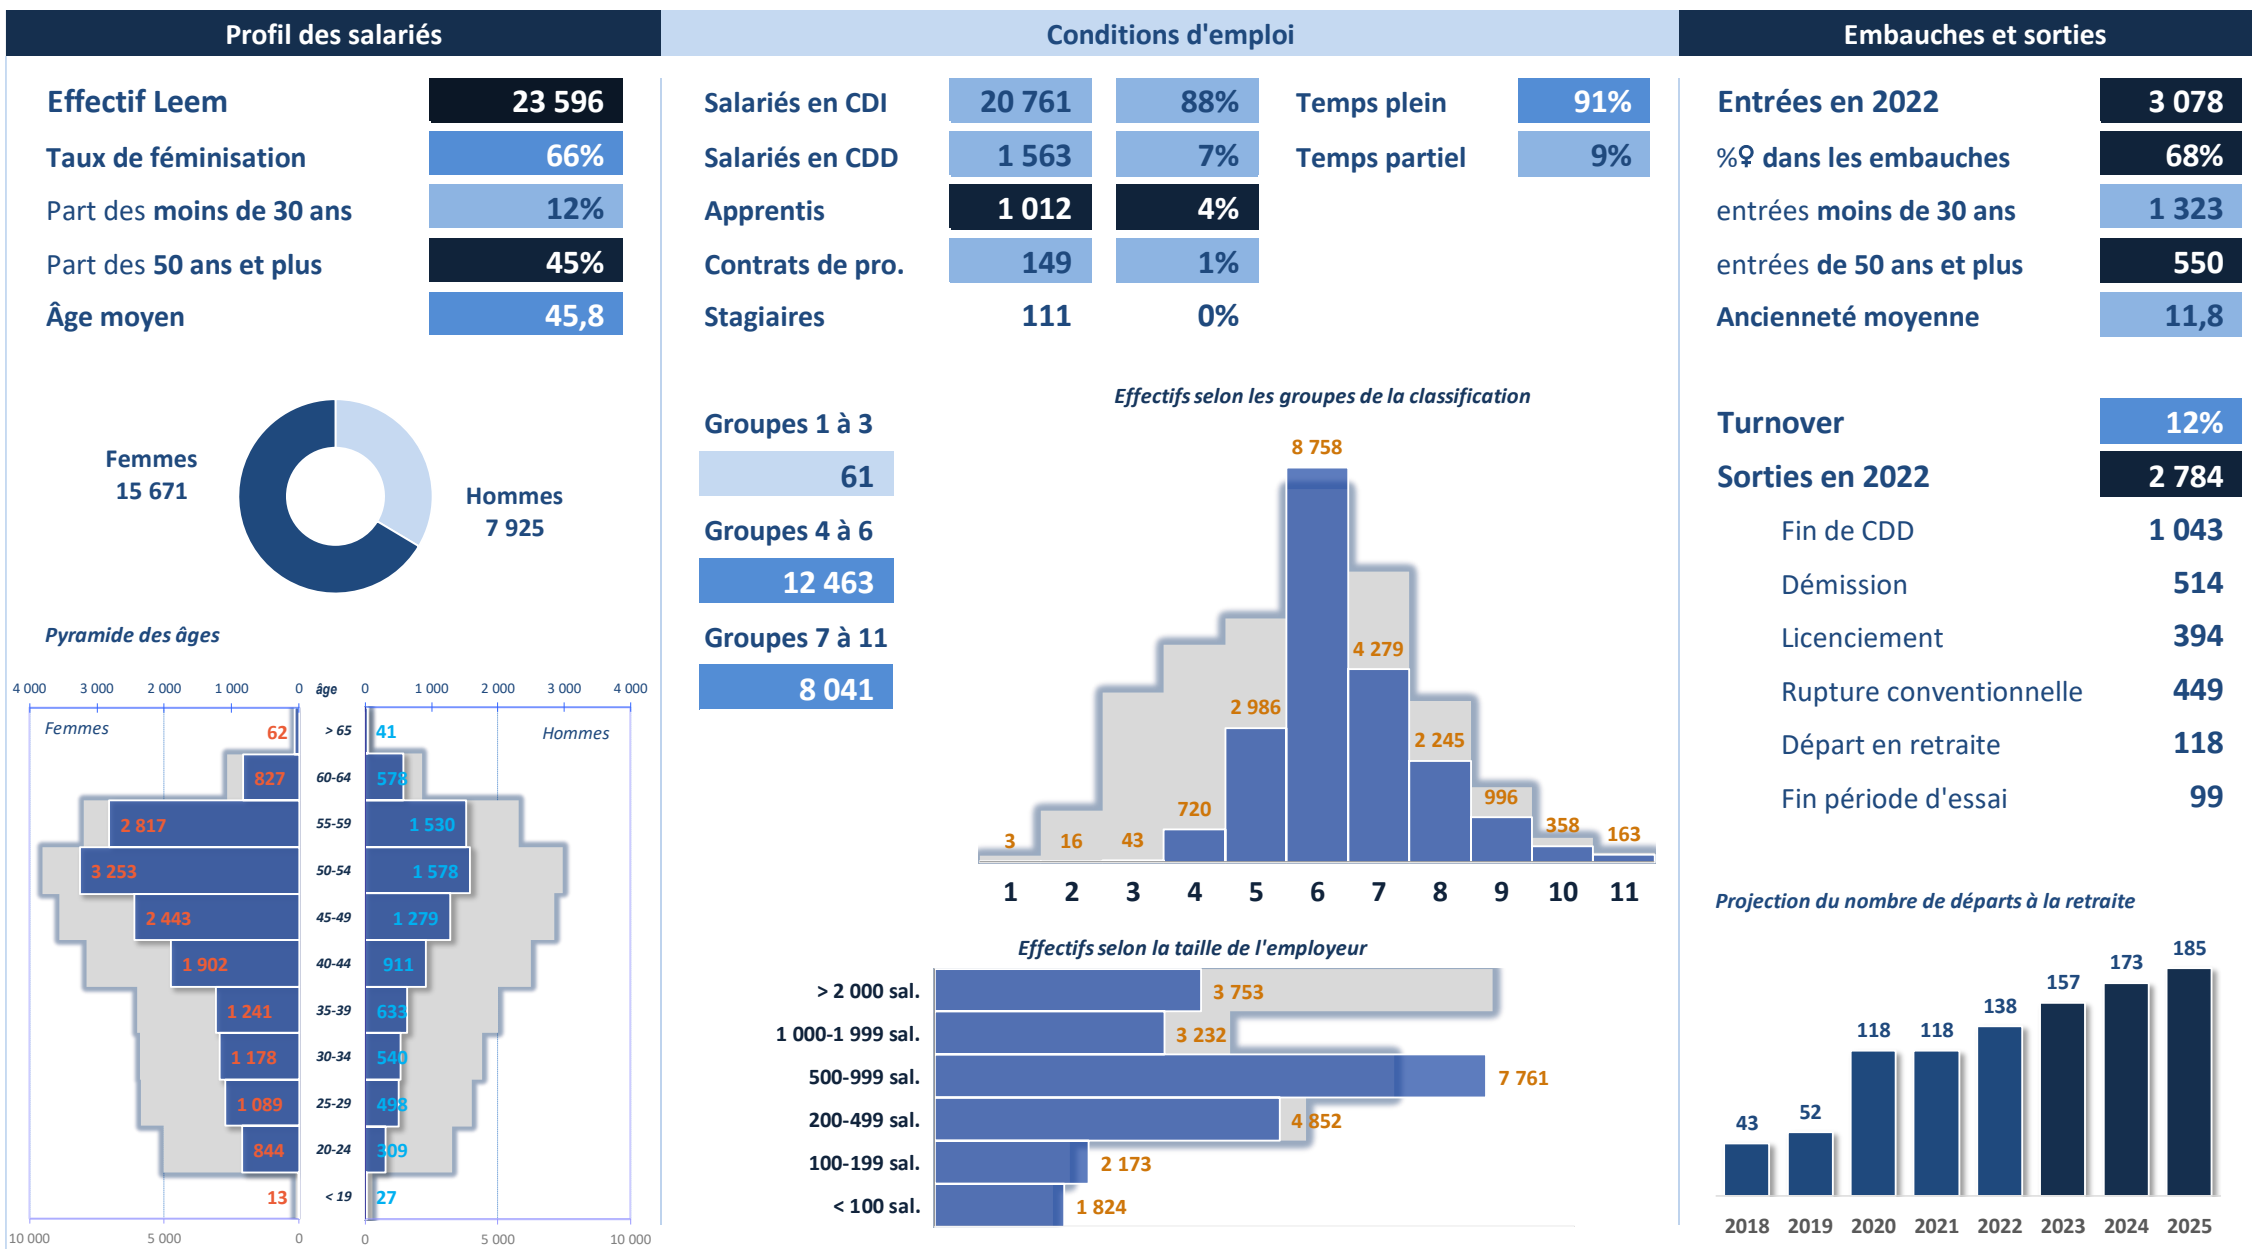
Profil des salariés

Effectif Leem 23 596
Taux de féminisation 66%
Part des moins de 30 ans 12%
Part des 50 ans et plus 45%
Âge moyen 45,8

Femmes 15 671
Hommes 7 925

Pyramide des âges

| Femmes | âge | Hommes |
|---|---|---|
| 62 | > 65 | 41 |
| 827 | 60-64 | 578 |
| 2 817 | 55-59 | 1 530 |
| 3 253 | 50-54 | 1 578 |
| 2 443 | 45-49 | 1 279 |
| 1 902 | 40-44 | 911 |
| 1 241 | 35-39 | 633 |
| 1 178 | 30-34 | 540 |
| 1 089 | 25-29 | 498 |
| 844 | 20-24 | 309 |
| 13 | < 19 | 27 |

4 000 3 000 2 000 1 000 0 0 1 000 2 000 3 000 4 000
10 000 5 000 0 0 5 000 10 000

Conditions d'emploi

| | | |
|---|---|---|
| Salariés en CDI | 20 761 | 88% |
| Salariés en CDD | 1 563 | 7% |
| Apprentis | 1 012 | 4% |
| Contrats de pro. | 149 | 1% |
| Stagiaires | 111 | 0% |

Temps plein 91%
Temps partiel 9%

Groupes 1 à 3
61
Groupes 4 à 6
12 463
Groupes 7 à 11
8 041

Effectifs selon les groupes de la classification

| 1 | 2 | 3 | 4 | 5 | 6 | 7 | 8 | 9 | 10 | 11 |
|---|---|---|---|---|---|---|---|---|---|---|
| 3 | 16 | 43 | 720 | 2 986 | 8 758 | 4 279 | 2 245 | 996 | 358 | 163 |

Effectifs selon la taille de l'employeur

| | |
|---|---|
| > 2 000 sal. | 3 753 |
| 1 000-1 999 sal. | 3 232 |
| 500-999 sal. | 7 761 |
| 200-499 sal. | 4 852 |
| 100-199 sal. | 2 173 |
| < 100 sal. | 1 824 |

Embauches et sorties

Entrées en 2022 3 078
%♀ dans les embauches 68%
entrées moins de 30 ans 1 323
entrées de 50 ans et plus 550
Ancienneté moyenne 11,8

Turnover 12%
Sorties en 2022 2 784
Fin de CDD 1 043
Démission 514
Licenciement 394
Rupture conventionnelle 449
Départ en retraite 118
Fin période d'essai 99

Projection du nombre de départs à la retraite

| 2018 | 2019 | 2020 | 2021 | 2022 | 2023 | 2024 | 2025 |
|---|---|---|---|---|---|---|---|
| 43 | 52 | 118 | 118 | 138 | 157 | 173 | 185 |